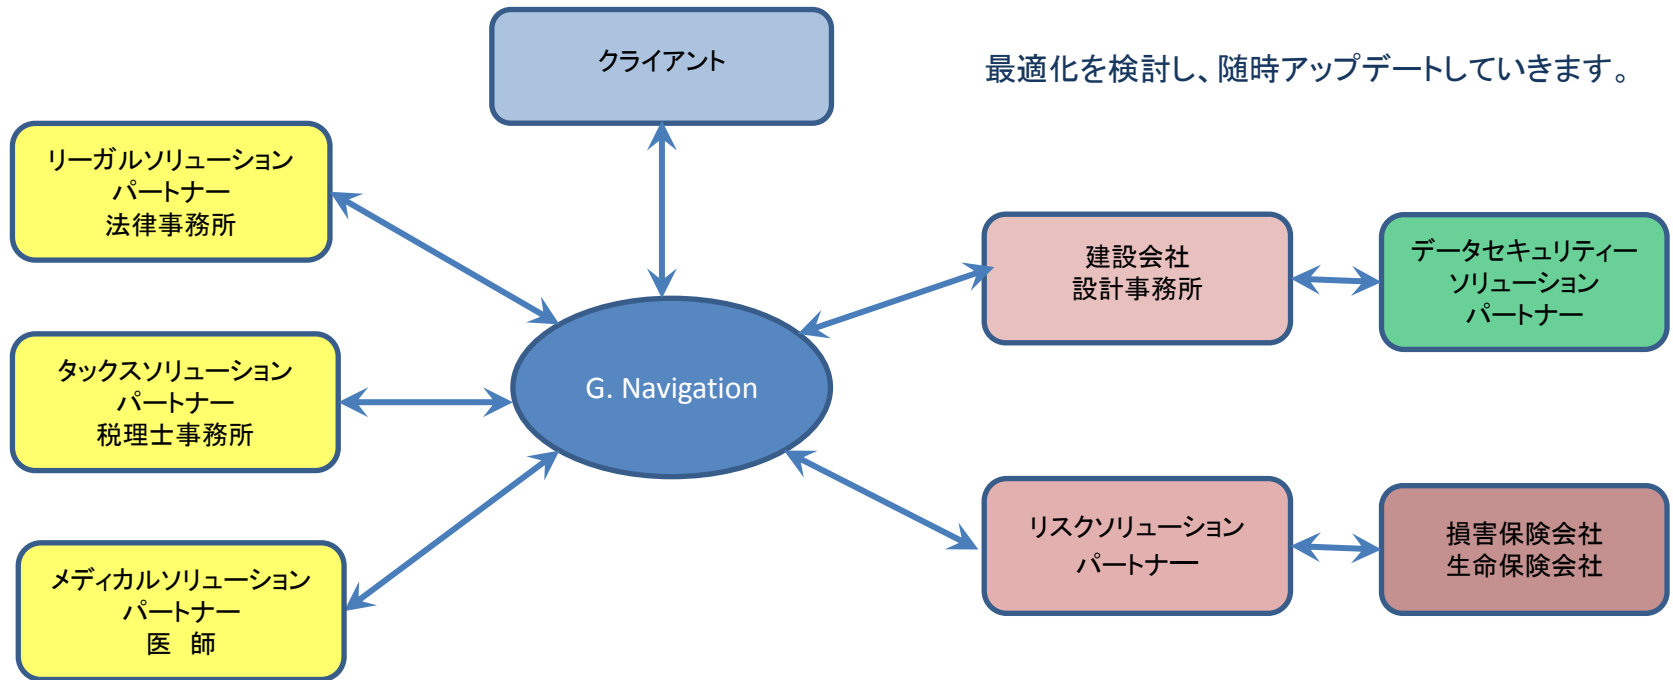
クライアント

最適化を検討し、随時アップデートしていきます。

リーガルソリューション
パートナー
法律事務所

建設会社
設計事務所

データセキュリティー
ソリューション
パートナー

タックスソリューション
パートナー
税理士事務所

G. Navigation

メディカルソリューション
パートナー
医　師

リスクソリューション
パートナー

損害保険会社
生命保険会社